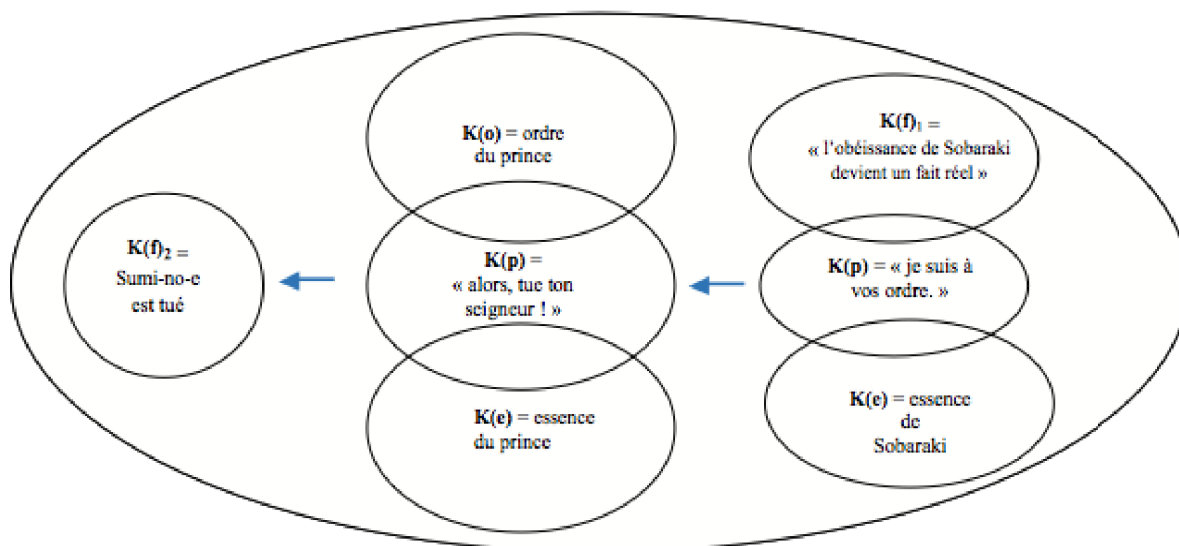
**K(f)**$_2$ = Sumi-no-e est tué

**K(o)** = ordre du prince

**K(p)** = « alors, tue ton seigneur ! »

**K(e)** = essence du prince

**K(f)**$_1$ = « l'obéissance de Sobaraki devient un fait réel »

**K(p)** = « je suis à vos ordre. »

**K(e)** = essence de Sobaraki